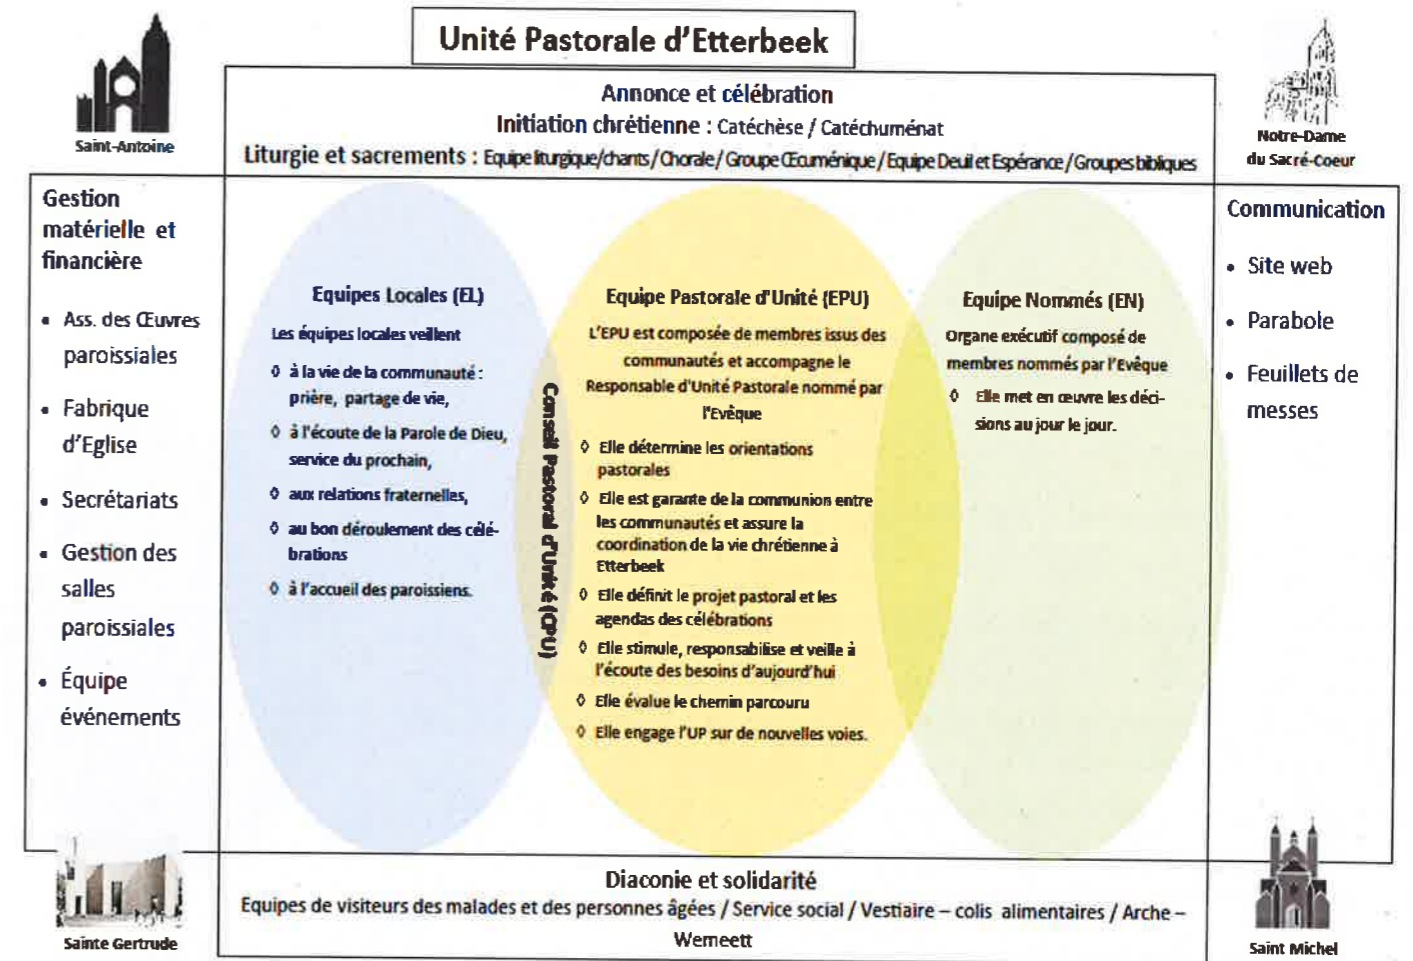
Unité Pastorale d'Etterbeek

Saint-Antoine

Annonce et célébration
Initiation chrétienne : Catéchèse / Catéchuménat
Liturgie et sacrements : Equipe liturgique/chants/Chorale/Groupe Œcuménique/Equipe Deuil et Espérance/Groupes bibliques

Notre-Dame du Sacré-Coeur

Gestion matérielle et financière

- Ass. des Œuvres paroissiales
- Fabrique d'Eglise
- Secrétariats
- Gestion des salles paroissiales
- Équipe événements

Equipes Locales (EL)

Les équipes locales veillent

◊ à la vie de la communauté : prière, partage de vie,
◊ à l'écoute de la Parole de Dieu, service du prochain,
◊ aux relations fraternelles,
◊ au bon déroulement des célébrations
◊ à l'accueil des paroissiens.

Conseil Pastoral d'Unité (CPU)

Equipe Pastorale d'Unité (EPU)

L'EPU est composée de membres issus des communautés et accompagne le Responsable d'Unité Pastorale nommé par l'Evêque

◊ Elle détermine les orientations pastorales
◊ Elle est garante de la communion entre les communautés et assure la coordination de la vie chrétienne à Etterbeek
◊ Elle définit le projet pastoral et les agendas des célébrations
◊ Elle stimule, responsabilise et veille à l'écoute des besoins d'aujourd'hui
◊ Elle évalue le chemin parcouru
◊ Elle engage l'UP sur de nouvelles voies.

Equipe Nommés (EN)

Organe exécutif composé de membres nommés par l'Evêque

◊ Elle met en œuvre les décisions au jour le jour.

Communication

- Site web
- Parabole
- Feuillets de messes

Sainte Gertrude

Diaconie et solidarité
Equipes de visiteurs des malades et des personnes âgées / Service social / Vestiaire – colis alimentaires / Arche – Wemeett

Saint Michel